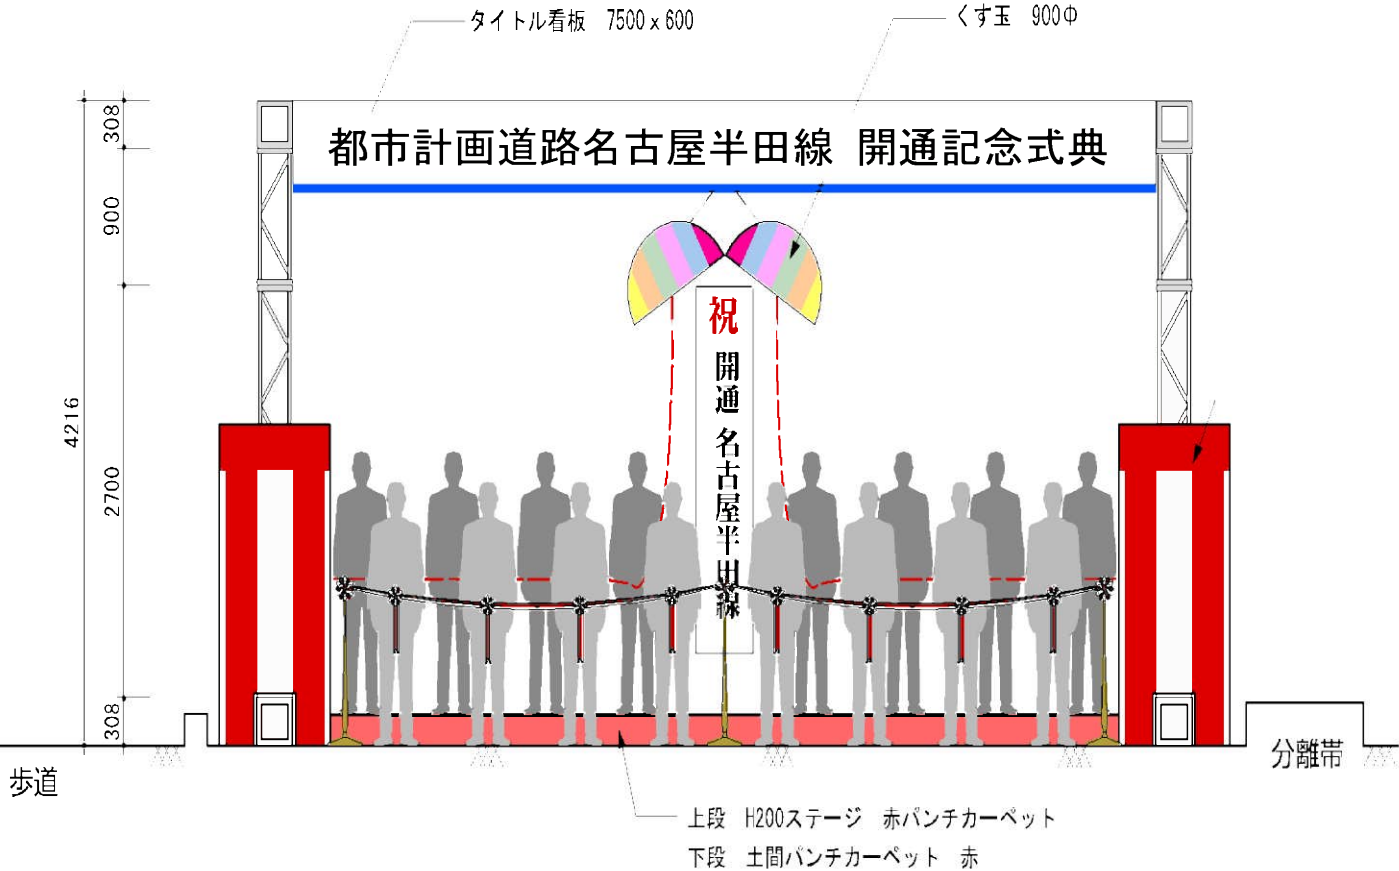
タイトル看板　7500 x 600

くす玉　900Φ

308

900

4216

2700

308

都市計画道路名古屋半田線　開通記念式典

祝

開通　名古屋半田線

歩道

分離帯

上段　H200ステージ　赤パンチカーペット

下段　土間パンチカーペット　赤